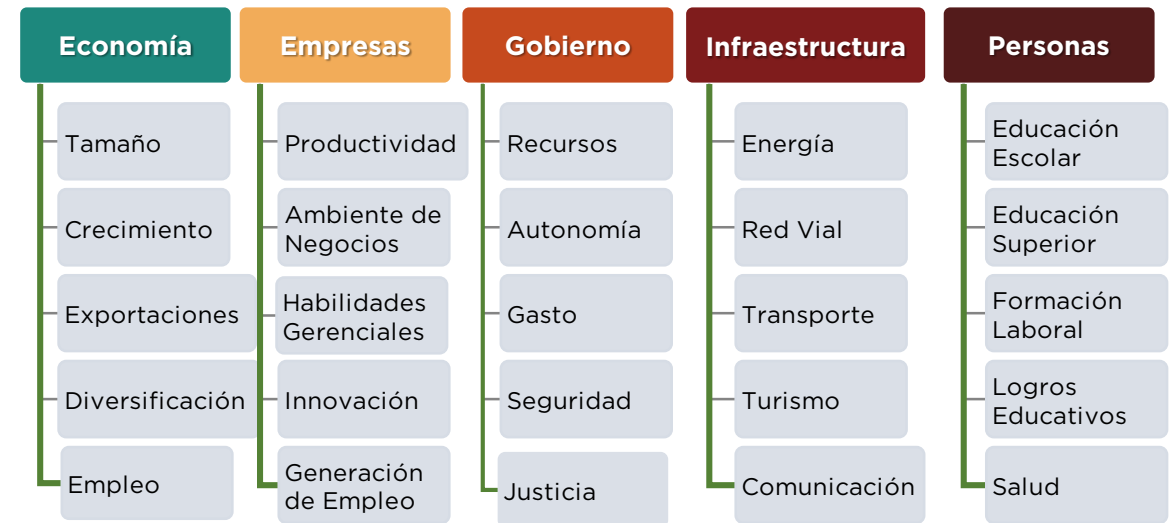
Economía

Tamaño

Crecimiento

Exportaciones

Diversificación

Empleo

Empresas

Productividad

Ambiente de Negocios

Habilidades Gerenciales

Innovación

Generación de Empleo

Gobierno

Recursos

Autonomía

Gasto

Seguridad

Justicia

Infraestructura

Energía

Red Vial

Transporte

Turismo

Comunicación

Personas

Educación Escolar

Educación Superior

Formación Laboral

Logros Educativos

Salud